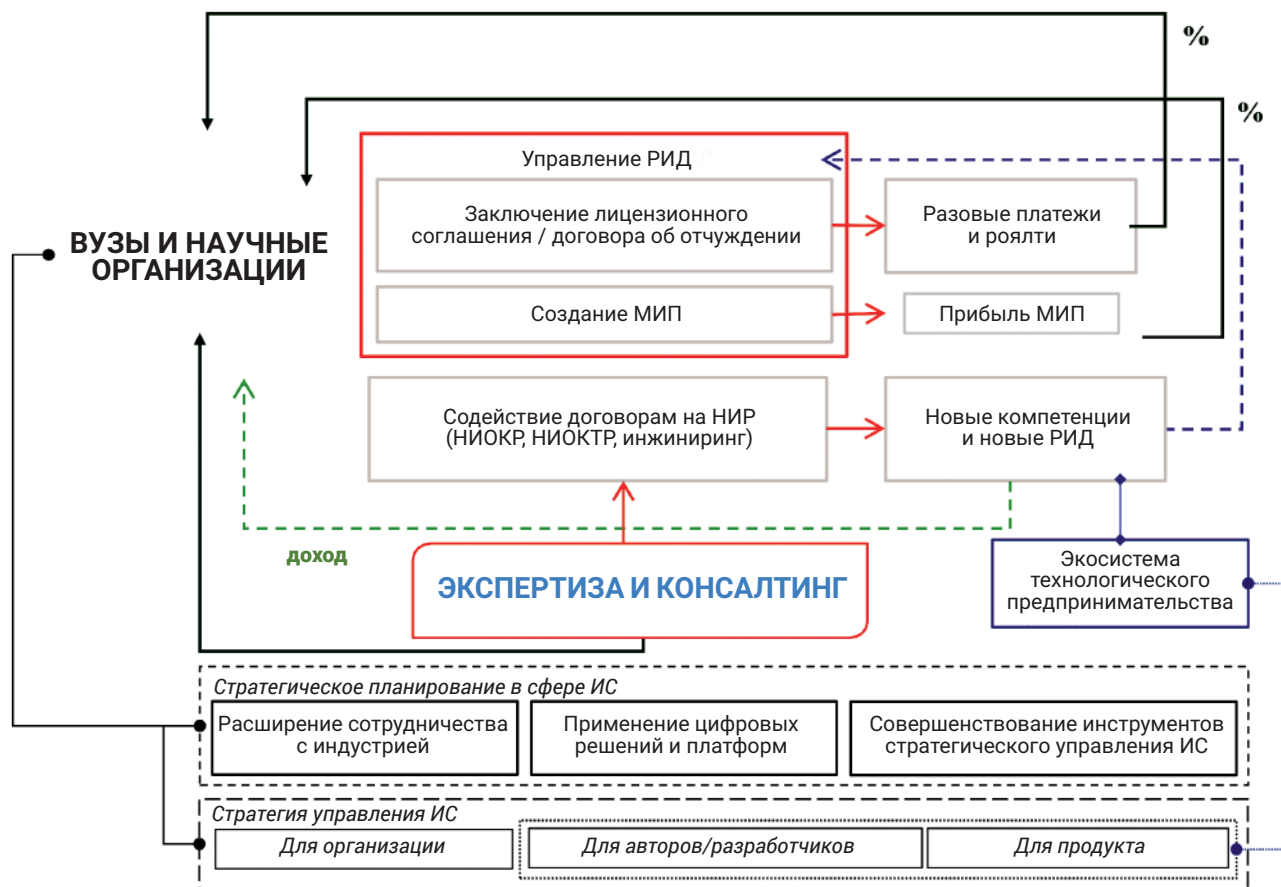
%

%

Управление РИД

Заключение лицензионного соглашения / договора об отчуждении

Разовые платежи и роялти

ВУЗЫ И НАУЧНЫЕ ОРГАНИЗАЦИИ

Создание МИП

Прибыль МИП

Содействие договорам на НИР (НИОКР, НИОКТР, инжиниринг)

Новые компетенции и новые РИД

доход

ЭКСПЕРТИЗА И КОНСАЛТИНГ

Экосистема технологического предпринимательства

Стратегическое планирование в сфере ИС

Расширение сотрудничества с индустрией

Применение цифровых решений и платформ

Совершенствование инструментов стратегического управления ИС

Стратегия управления ИС

Для организации

Для авторов/разработчиков

Для продукта